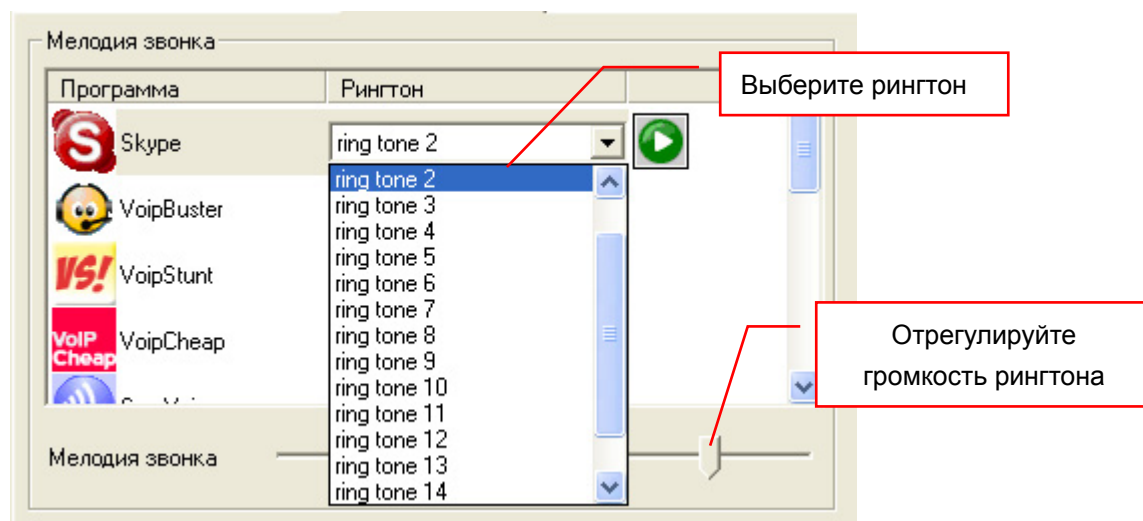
Мелодия звонка

| Программа | Рингтон |
|---|---|
| Skype | ring tone 2 |
| VoipBuster | |
| VoipStunt | |
| VoipCheap | |

Выберите рингтон

ring tone 2
ring tone 3
ring tone 4
ring tone 5
ring tone 6
ring tone 7
ring tone 8
ring tone 9
ring tone 10
ring tone 11
ring tone 12
ring tone 13
ring tone 14

VS!

VoIP Cheap

Отрегулируйте громкость рингтона

Мелодия звонка